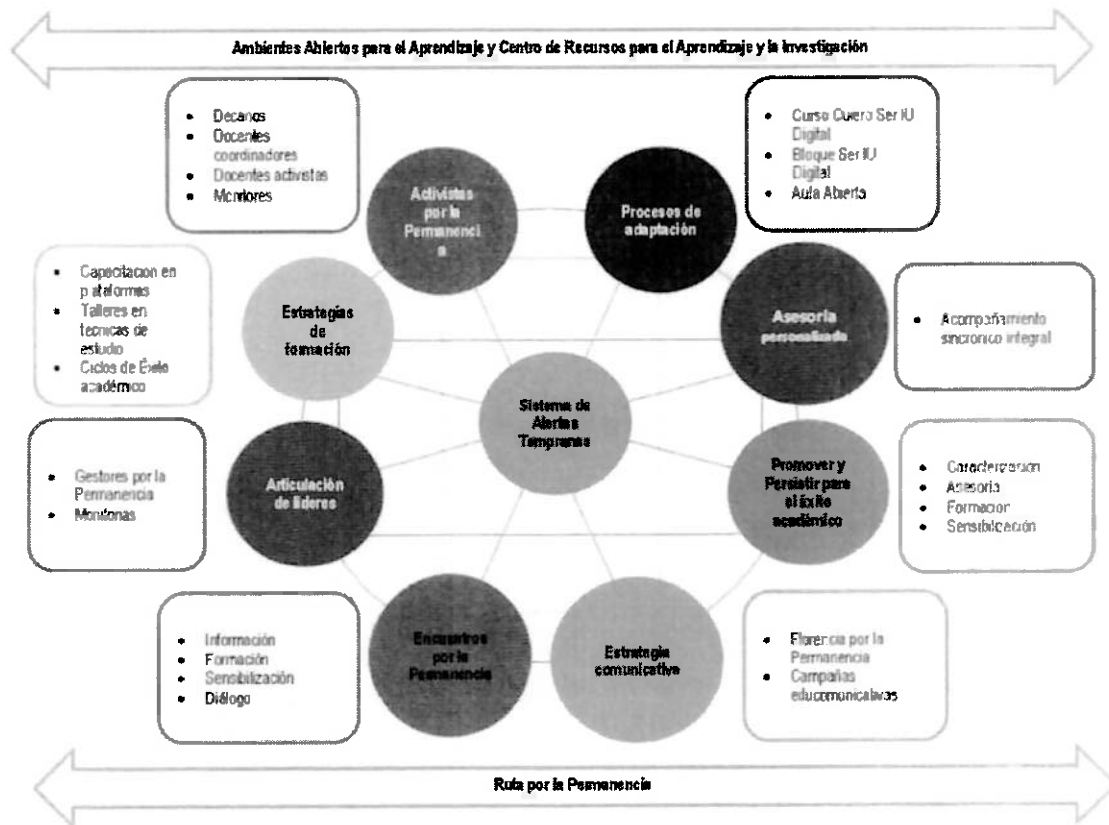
Ambientes Abiertos para el Aprendizaje y Centro de Recursos para el Aprendizaje y la Investigación

- Decanos
- Docentes coordinadores
- Docentes activistas
- Monitores

Activistas por la Permanencia

Procesos de adaptación

- Curso Quiero Ser IU Digital
- Bloque Ser IU Digital
- Aula Abierta

- Capacitacion en plataformas
- Talleres en tecnicas de estudio
- Ciclos de Éxito académico

Estrategias de formación

Asesoría personalizada

- Acompañamiento sincronico integral

Sistema de Alertas Tempranas

- Gestores por la Permanencia
- Monitorias

Articulación de líderes

Promover y Persistir para el éxito académico

- Caracterización
- Asesoria
- Formacion
- Sensibilización

- Información
- Formación
- Sensibilización
- Diálogo

Encuentros por la Permanencia

Estrategia comunicativa

- Florencia por la Permanencia
- Campañas educomunicativas

Ruta por la Permanencia